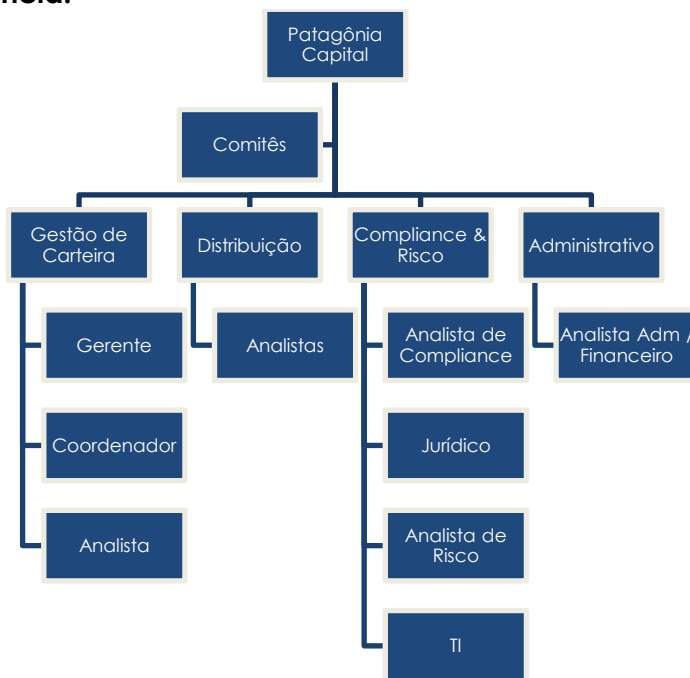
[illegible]

Patagônia Capital

Comitês

Gestão de Carteira

Gerente

Coordenador

Analista

Distribuição

Analistas

Compliance & Risco

Analista de Compliance

Jurídico

Analista de Risco

TI

Administrativo

Analista Adm / Financeiro